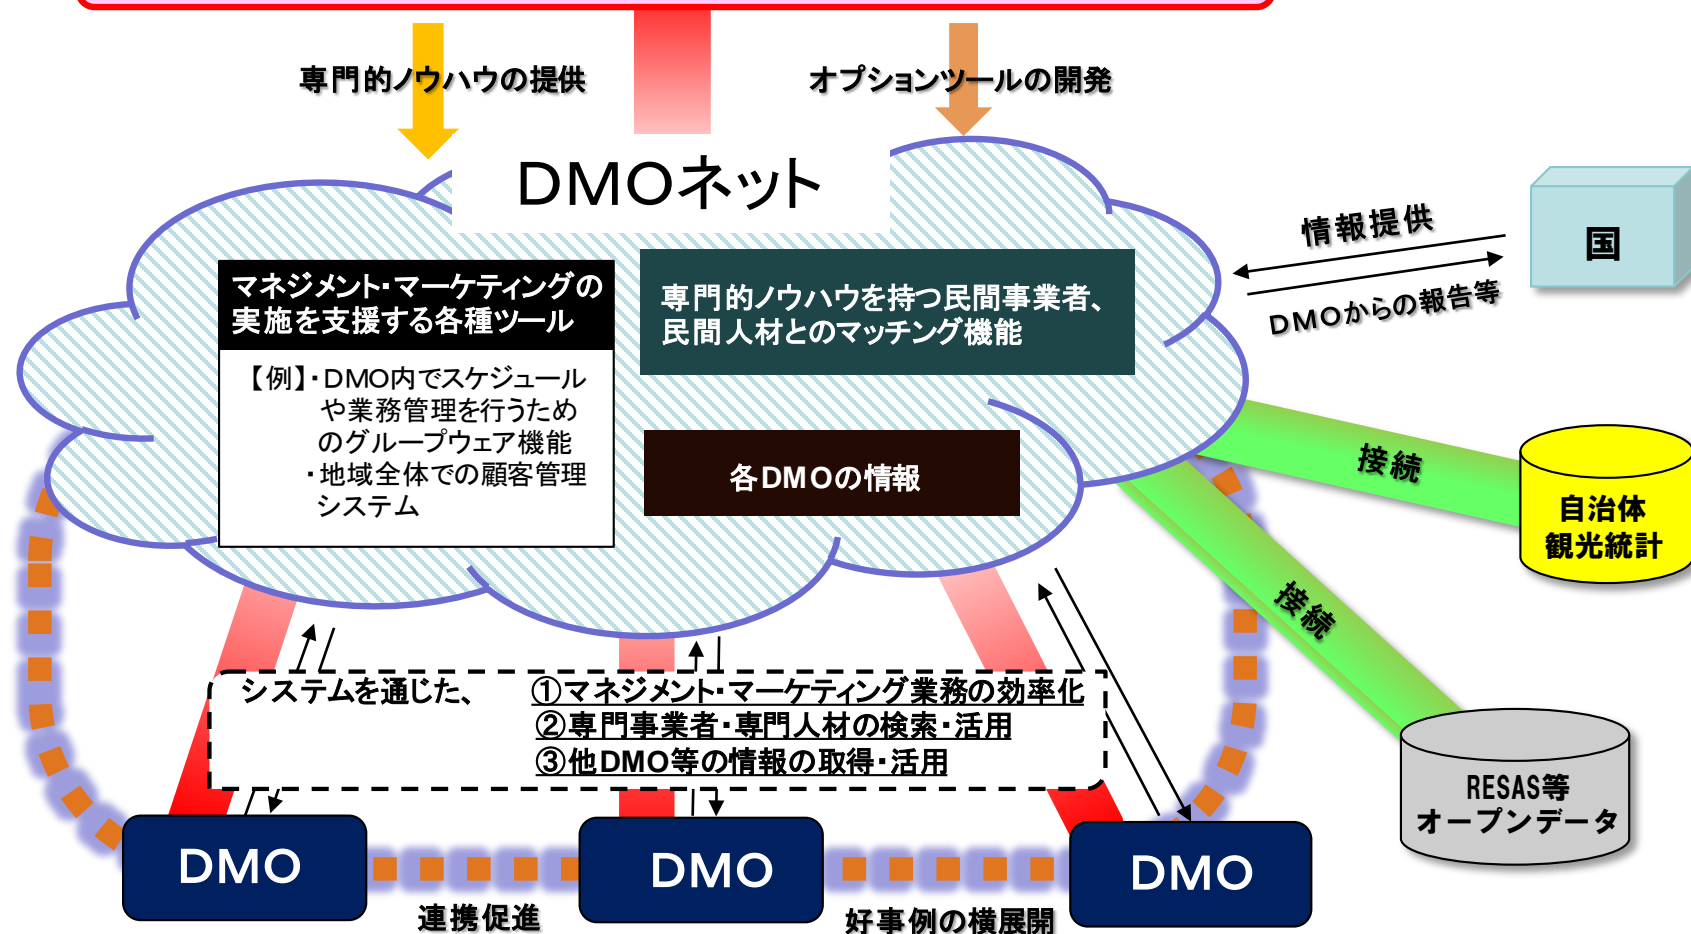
専門的ノウハウの提供

オプションツールの開発

DMOネット

マネジメント･マーケティングの実施を支援する各種ツール

【例】･DMO内でスケジュールや業務管理を行うためのグループウェア機能
･地域全体での顧客管理システム

専門的ノウハウを持つ民間事業者、民間人材とのマッチング機能

各DMOの情報

情報提供

DMOからの報告等

国

接続

自治体観光統計

接続

RESAS等オープンデータ

システムを通じた、 ①マネジメント･マーケティング業務の効率化
②専門事業者･専門人材の検索･活用
③他DMO等の情報の取得･活用

DMO

DMO

DMO

連携促進

好事例の横展開